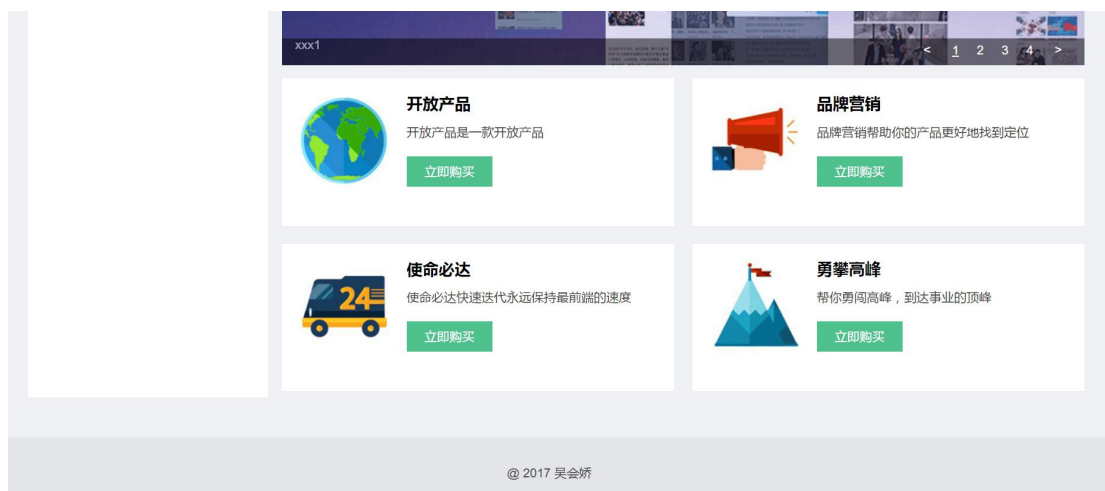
xxx1

< 1 2 3 4 >

开放产品

开放产品是一款开放产品

立即购买

品牌营销

品牌营销帮助你的产品更好地找到定位

立即购买

24

使命必达

使命必达快速迭代永远保持最前端的速度

立即购买

勇攀高峰

帮你勇闯高峰，到达事业的顶峰

立即购买

@ 2017 吴会娇